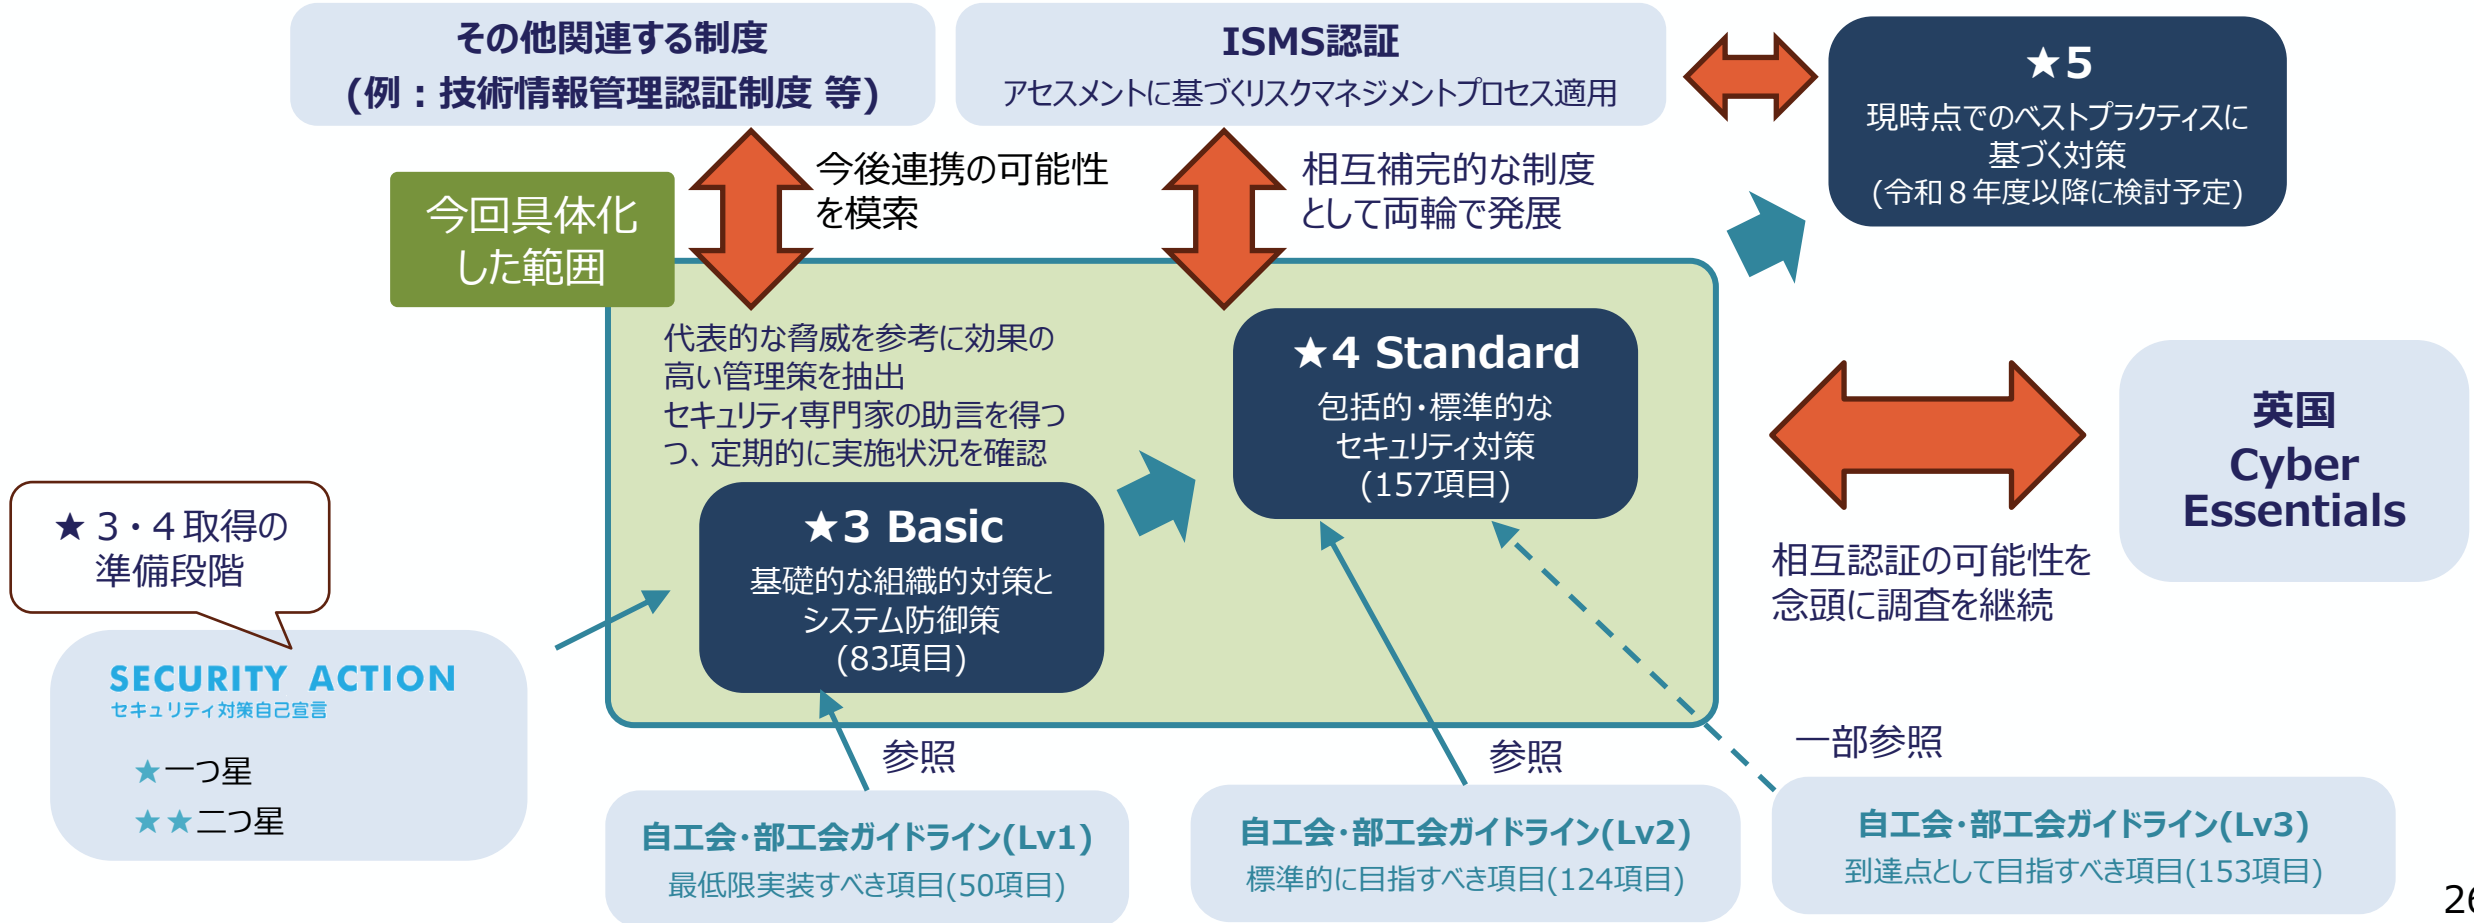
その他関連する制度
(例：技術情報管理認証制度 等)

ISMS認証
アセスメントに基づくリスクマネジメントプロセス適用

★5
現時点でのベストプラクティスに基づく対策
(令和８年度以降に検討予定)

今回具体化した範囲

今後連携の可能性を模索

相互補完的な制度として両輪で発展

代表的な脅威を参考に効果の高い管理策を抽出
セキュリティ専門家の助言を得つつ、定期的に実施状況を確認

★4 Standard
包括的･標準的なセキュリティ対策
(157項目)

★3 Basic
基礎的な組織的対策とシステム防御策
(83項目)

英国
Cyber Essentials

相互認証の可能性を念頭に調査を継続

★３・４取得の準備段階

SECURITY ACTION
セキュリティ対策自己宣言
★一つ星
★★二つ星

参照

参照

一部参照

自工会･部工会ガイドライン(Lv1)
最低限実装すべき項目(50項目)

自工会･部工会ガイドライン(Lv2)
標準的に目指すべき項目(124項目)

自工会･部工会ガイドライン(Lv3)
到達点として目指すべき項目(153項目)

26